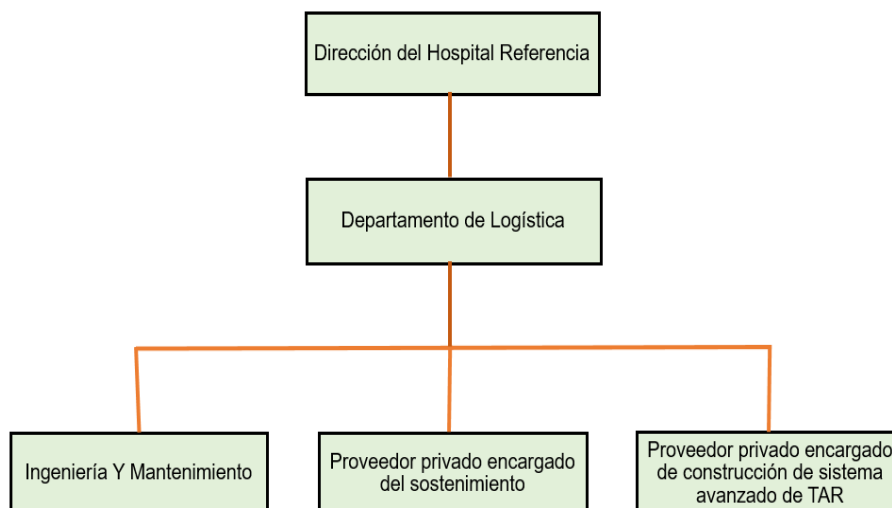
Dirección del Hospital Referencia

Departamento de Logística

Ingeniería Y Mantenimiento

Proveedor privado encargado del sostenimiento

Proveedor privado encargado de construcción de sistema avanzado de TAR